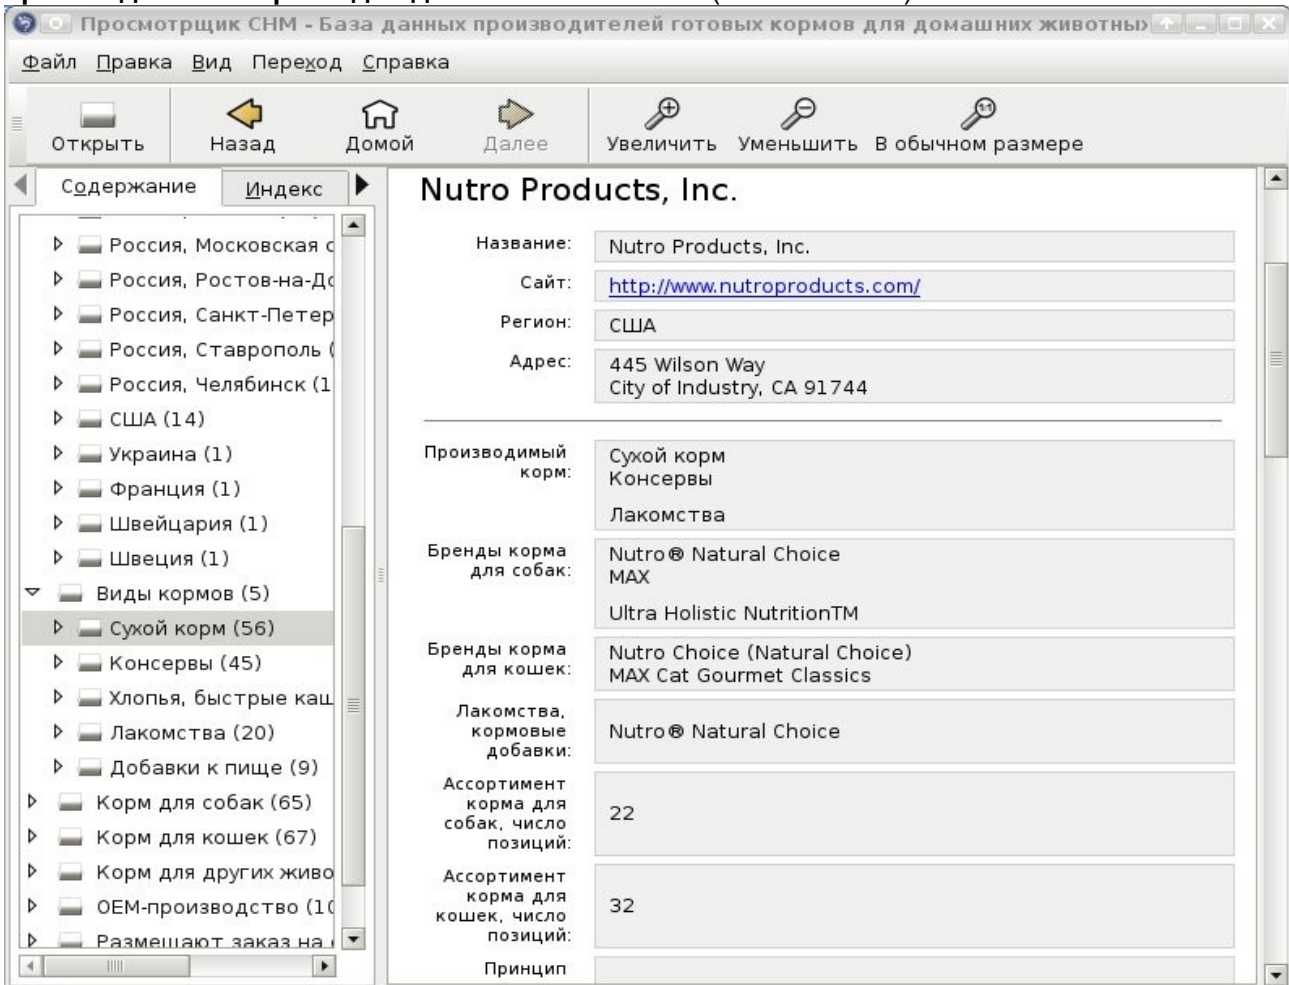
Просмотрщик CHM - База данных производителей готовых кормов для домашних животны

Файл Правка Вид Переход Справка

Открыть Назад Домой Далее Увеличить Уменьшить В обычном размере

Содержание Индекс

Россия, Московская о
Россия, Ростов-на-До
Россия, Санкт-Петер
Россия, Ставрополь (
Россия, Челябинск (1
США (14)
Украина (1)
Франция (1)
Швейцария (1)
Швеция (1)
Виды кормов (5)
Сухой корм (56)
Консервы (45)
Хлопья, быстрые каш
Лакомства (20)
Добавки к пище (9)
Корм для собак (65)
Корм для кошек (67)
Корм для других живо
ОЕМ-производство (1(
Размещают заказ на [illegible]

Nutro Products, Inc.

| Название: | Nutro Products, Inc. |
|---|---|
| Сайт: | http://www.nutroproducts.com/ |
| Регион: | США |
| Адрес: | 445 Wilson Way City of Industry, CA 91744 |

| Производимый корм: | Сухой корм Консервы Лакомства |
|---|---|
| Бренды корма для собак: | Nutro® Natural Choice MAX Ultra Holistic NutritionTM |
| Бренды корма для кошек: | Nutro Choice (Natural Choice) MAX Cat Gourmet Classics |
| Лакомства, кормовые добавки: | Nutro® Natural Choice |
| Ассортимент корма для собак, число позиций: | 22 |
| Ассортимент корма для кошек, число позиций: | 32 |
| Принцип | |